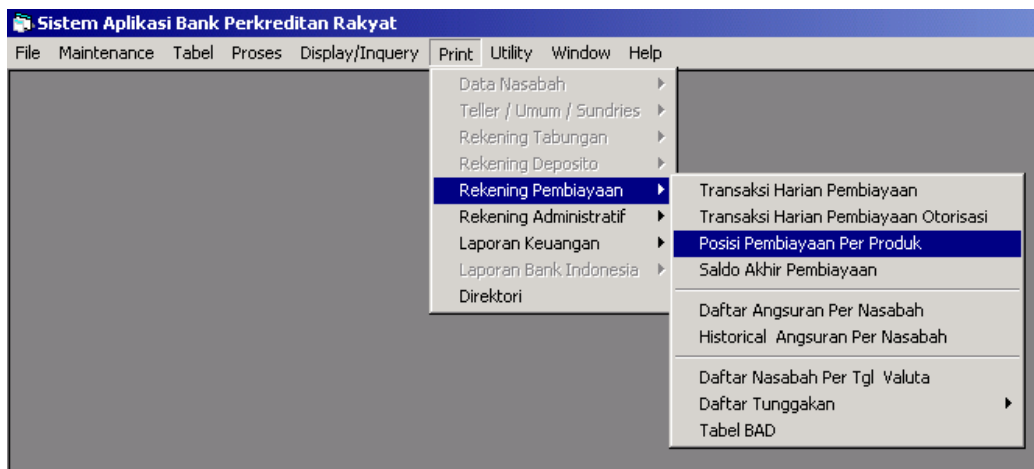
Sistem Aplikasi Bank Perkreditan Rakyat

File Maintenance Tabel Proses Display/Inquery Print Utility Window Help

Data Nasabah
Teller / Umum / Sundries
Rekening Tabungan
Rekening Deposito
Rekening Pembiayaan
Rekening Administratif
Laporan Keuangan
Laporan Bank Indonesia
Direktori

Transaksi Harian Pembiayaan
Transaksi Harian Pembiayaan Otorisasi
Posisi Pembiayaan Per Produk
Saldo Akhir Pembiayaan

Daftar Angsuran Per Nasabah
Historical Angsuran Per Nasabah

Daftar Nasabah Per Tgl Valuta
Daftar Tunggakan
Tabel BAD